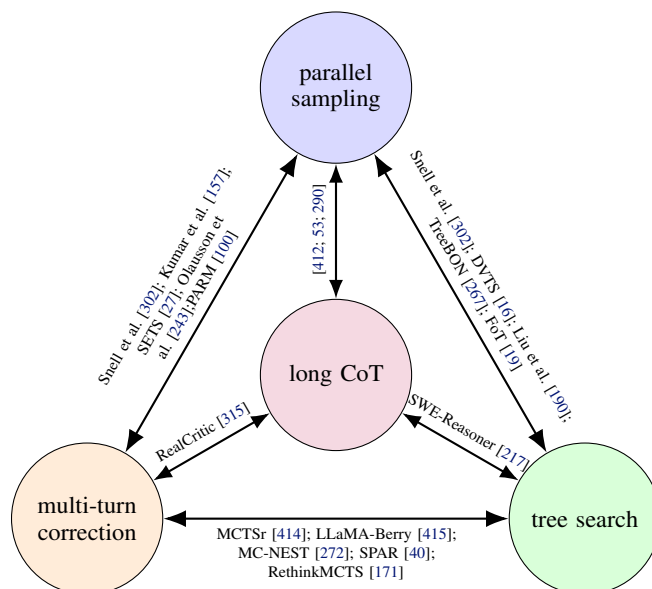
parallel sampling

Snell et al. [302]; Kumar et al. [157]; SETS [27]; Olausson et al. [243];PARM [100]

[412; 53; 290]

Snell et al. [302]; DVTS [16]; Liu et al. [190]; TreeBON [267]; FoT [19]

long CoT

RealCritic [315]

SWE-Reasoner [217]

multi-turn correction

tree search

MCTSr [414]; LLaMA-Berry [415]; MC-NEST [272]; SPAR [40]; RethinkMCTS [171]